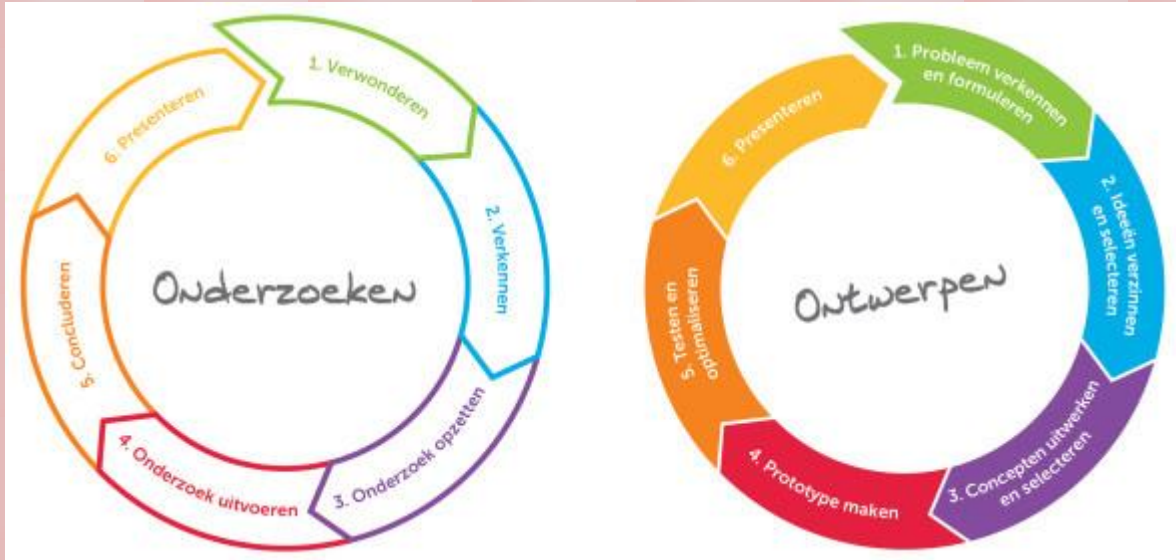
Onderzoeken

1. Verwonderen

2. Verkennen

3. Onderzoek opzetten

4. Onderzoek uitvoeren

5. Concluderen

6. Presenteren

Ontwerpen

1. Probleem verkennen en formuleren

2. Ideeën verzinnen en selecteren

3. Concepten uitwerken en selecteren

4. Prototype maken

5. Testen en optimaliseren

6. Presenteren